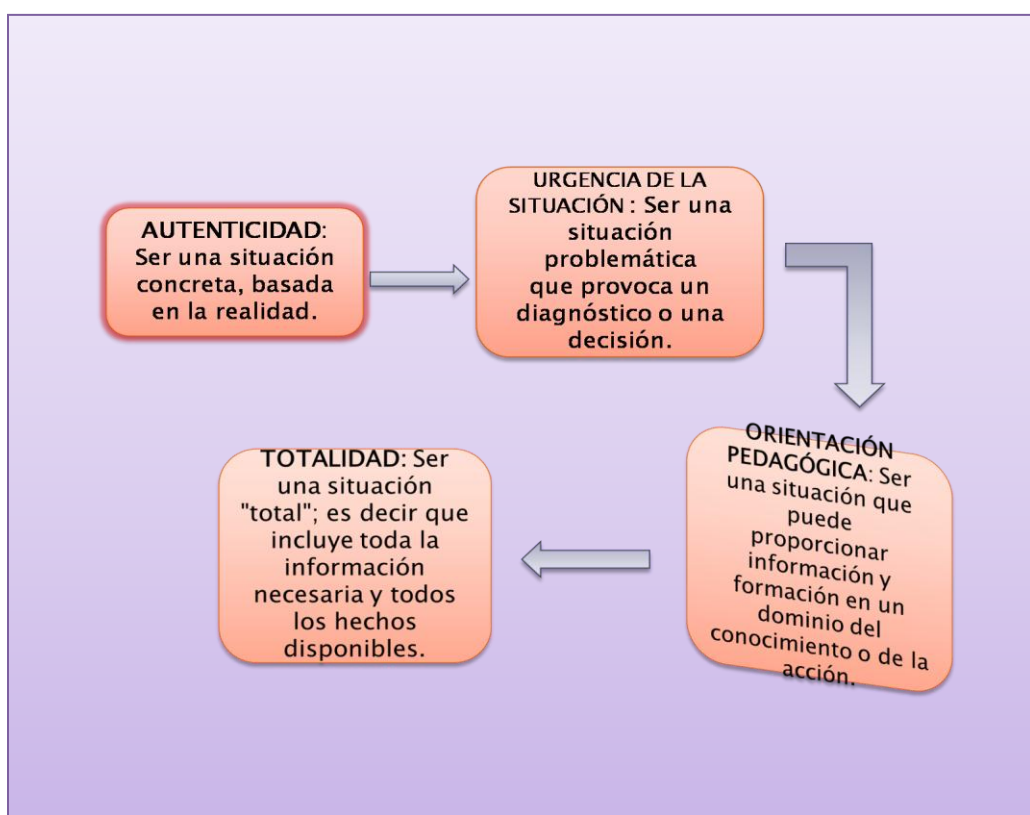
AUTENTICIDAD: Ser una situación concreta, basada en la realidad.

URGENCIA DE LA SITUACIÓN : Ser una situación problemática que provoca un diagnóstico o una decisión.

ORIENTACIÓN PEDAGÓGICA: Ser una situación que puede proporcionar información y formación en un dominio del conocimiento o de la acción.

TOTALIDAD: Ser una situación "total"; es decir que incluye toda la información necesaria y todos los hechos disponibles.